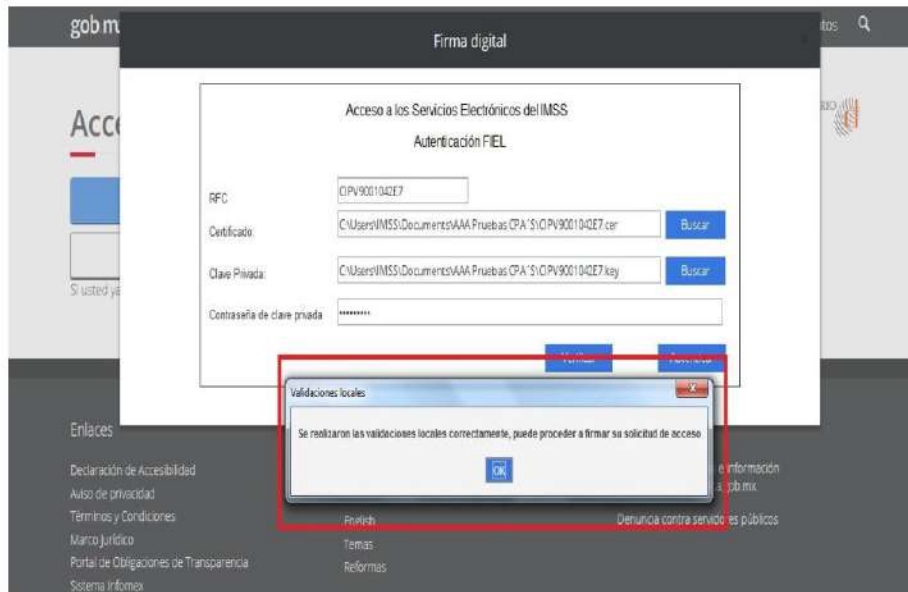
gob.m

tos

Acc

Si usted ya

Firma digital

Acceso a los Servicios Electrónicos del IMSS

Autenticación FIEL

RFC
CIPV9001042E7

Certificado
C:\Users\IMSS\Documents\AAA Pruebas CPA'S\CIPV9001042E7.cer
Buscar

Clave Privada
C:\Users\IMSS\Documents\AAA Pruebas CPA'S\CIPV9001042E7.key
Buscar

Contraseña de clave privada
••••••••••

Validaciones locales

Se realizaron las validaciones locales correctamente, puede proceder a firmar su solicitud de acceso

OK

Enlaces

Declaración de Accesibilidad
Aviso de privacidad
Términos y Condiciones
Marco Jurídico
Portal de Obligaciones de Transparencia
Sistema Infomex

English
Temas
Reformas

e información
a gob.mx
Denuncia contra servidores públicos